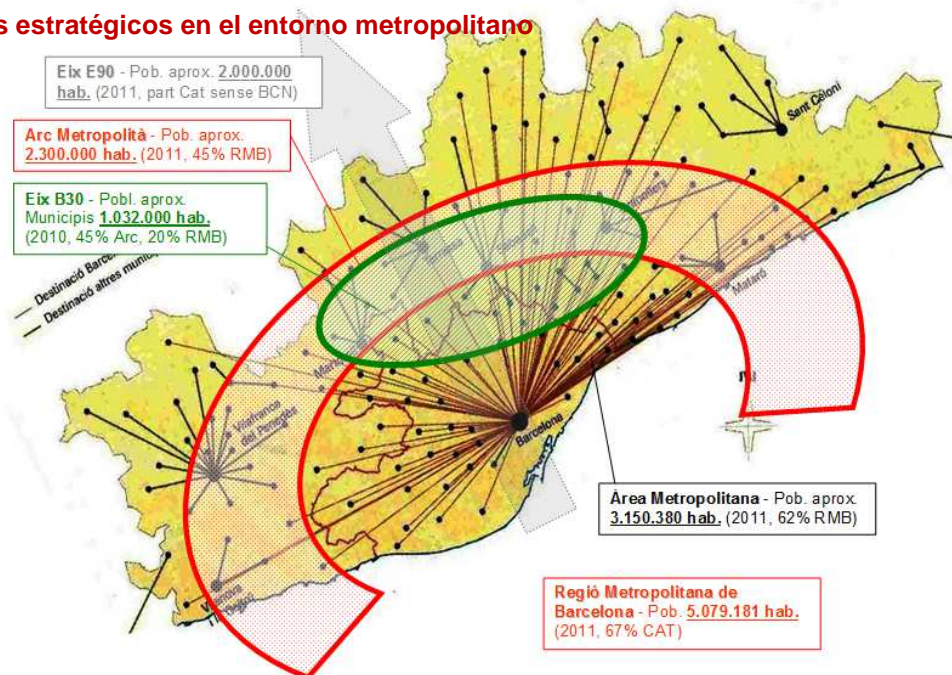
s estratégicos en el entorno metropolitano

Eix E90 - Pob. aprox. 2.000.000 hab. (2011, part Cat sense BCN)

Arc Metropolità - Pob. aprox. 2.300.000 hab. (2011, 45% RMB)

Eix B30 - Pobl. aprox. Municipis 1.032.000 hab. (2010, 45% Arc, 20% RMB)

Destinació Barcel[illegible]
Destinació altres munic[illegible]

Sant Celoni

Terrassa

Sabadell

Granollers

Mataró

Martorell

Vilafranca del Penedès

Vilanova i la Geltrú

Barcelona

Àrea Metropolitana - Pob. aprox. 3.150.380 hab. (2011, 62% RMB)

Regió Metropolitana de Barcelona - Pob. 5.079.181 hab. (2011, 67% CAT)